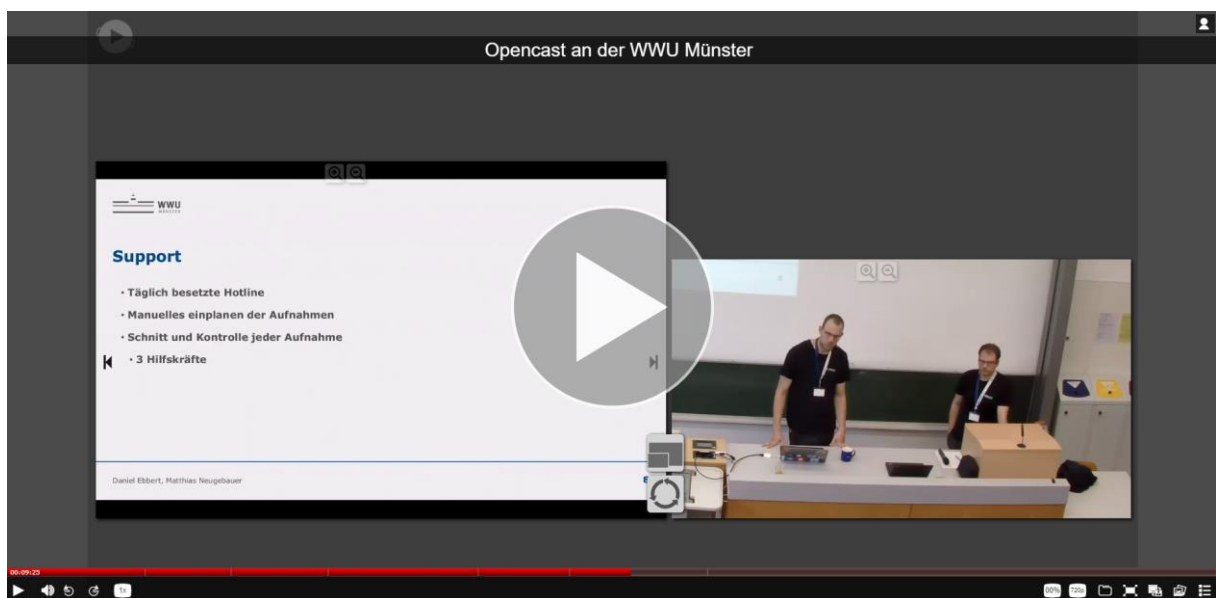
Opencast an der WWU Münster

WWU Münster

Support

· Täglich besetzte Hotline
· Manuelles einplanen der Aufnahmen
· Schnitt und Kontrolle jeder Aufnahme
· 3 Hilfskräfte

Daniel Ebbert, Matthias Neugebauer

00:09:25

1x

720p